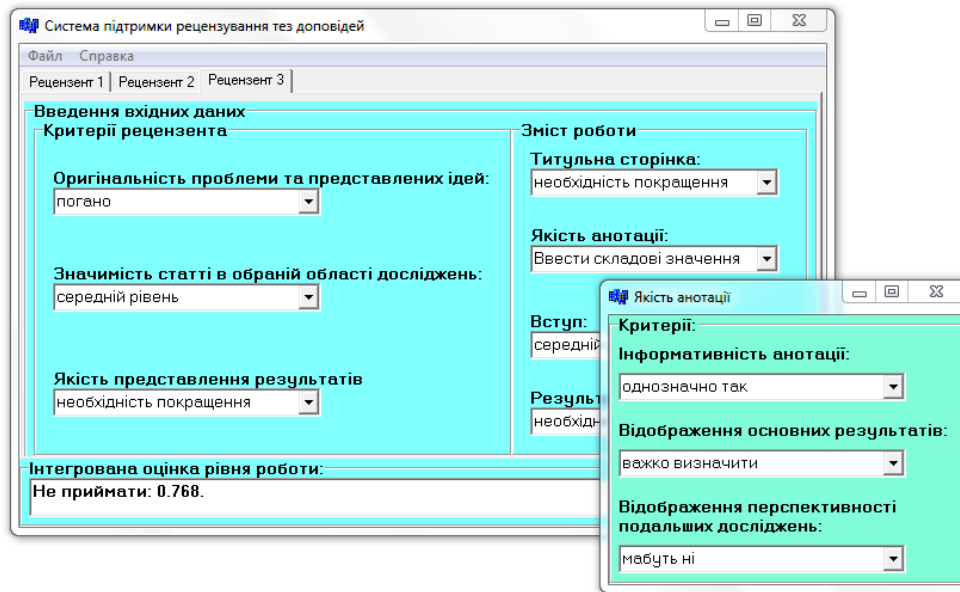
Система підтримки рецензування тез доповідей

Файл Справка

Рецензент 1 | Рецензент 2 | Рецензент 3

Введення вхідних даних

Критерії рецензента

Оригінальність проблеми та представлених ідей:
погано

Значимість статті в обраній області досліджень:
середній рівень

Якість представлення результатів
необхідність покращення

Зміст роботи

Титульна сторінка:
необхідність покращення

Якість анотації:
Ввести складові значення

Вступ:
середній

Результ
необхідн

Інтегрована оцінка рівня роботи:
Не приймати: 0.768.

Якість анотації

Критерії:

Інформативність анотації:
однозначно так

Відображення основних результатів:
важко визначити

Відображення перспективності подальших досліджень:
мабуть ні